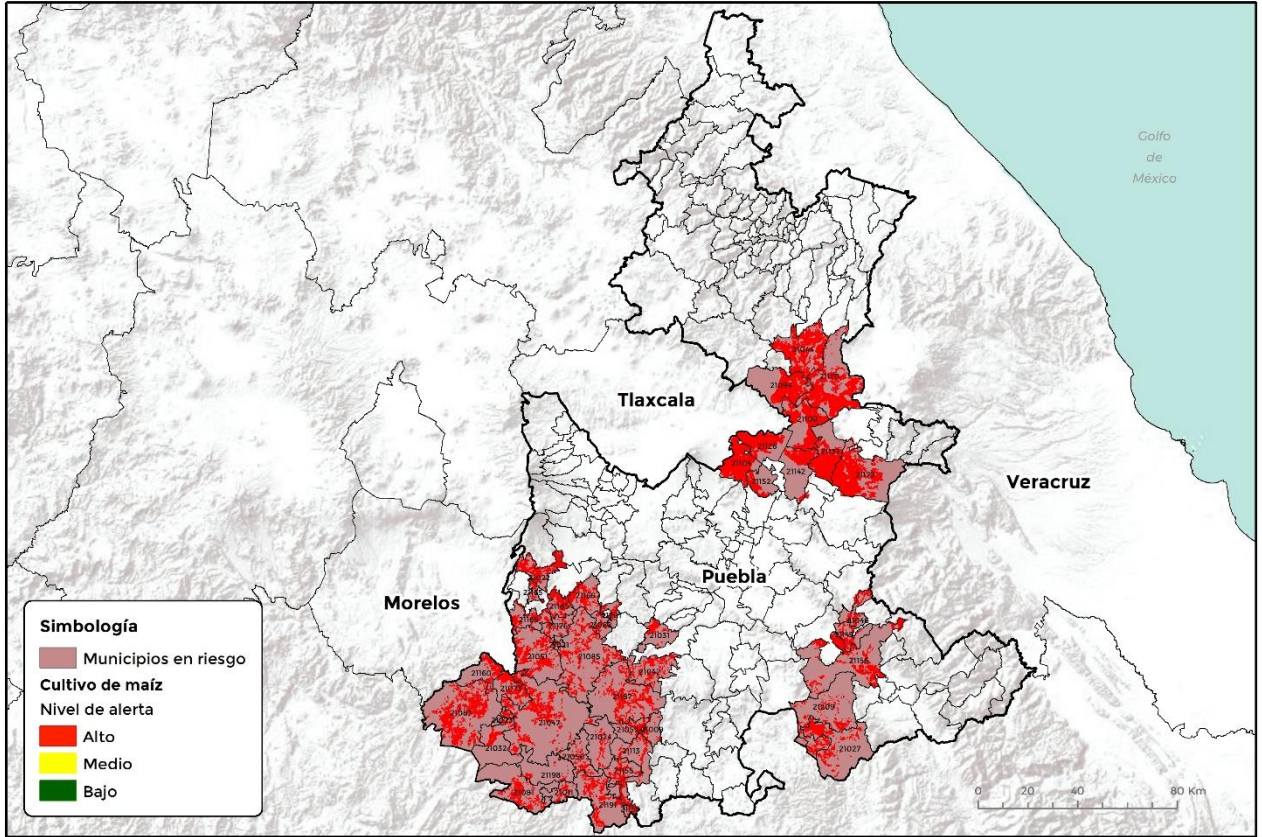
Golfo de México

Tlaxcala

Veracruz

Puebla

Morelos

21142

21152

21027

21156

21047

21032

21113

21085

21031

21160

21198

Simbología

Municipios en riesgo

Cultivo de maíz

Nivel de alerta

Alto

Medio

Bajo

0 20 40 80 Km